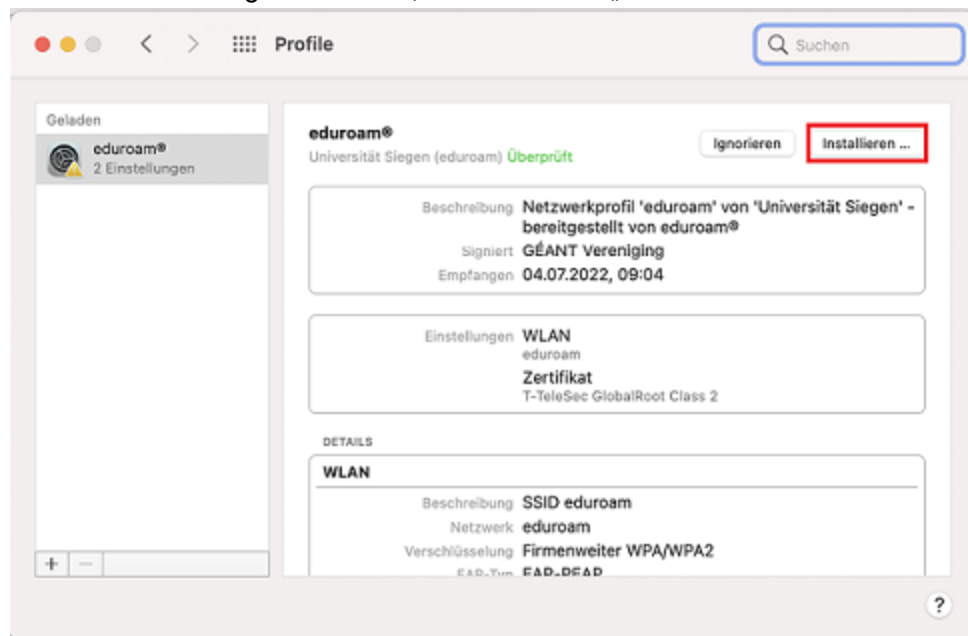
Profile

Suchen

Geladen

eduroam®
2 Einstellungen

eduroam®
Universität Siegen (eduroam) Überprüft

Ignorieren

Installieren ...

Beschreibung Netzwerkprofil 'eduroam' von 'Universität Siegen' - bereitgestellt von eduroam®
Signiert GÉANT Vereniging
Empfangen 04.07.2022, 09:04

Einstellungen WLAN
eduroam
Zertifikat
T-TeleSec GlobalRoot Class 2

DETAILS

WLAN

Beschreibung SSID eduroam
Netzwerk eduroam
Verschlüsselung Firmenweiter WPA/WPA2
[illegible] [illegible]

+ −

?